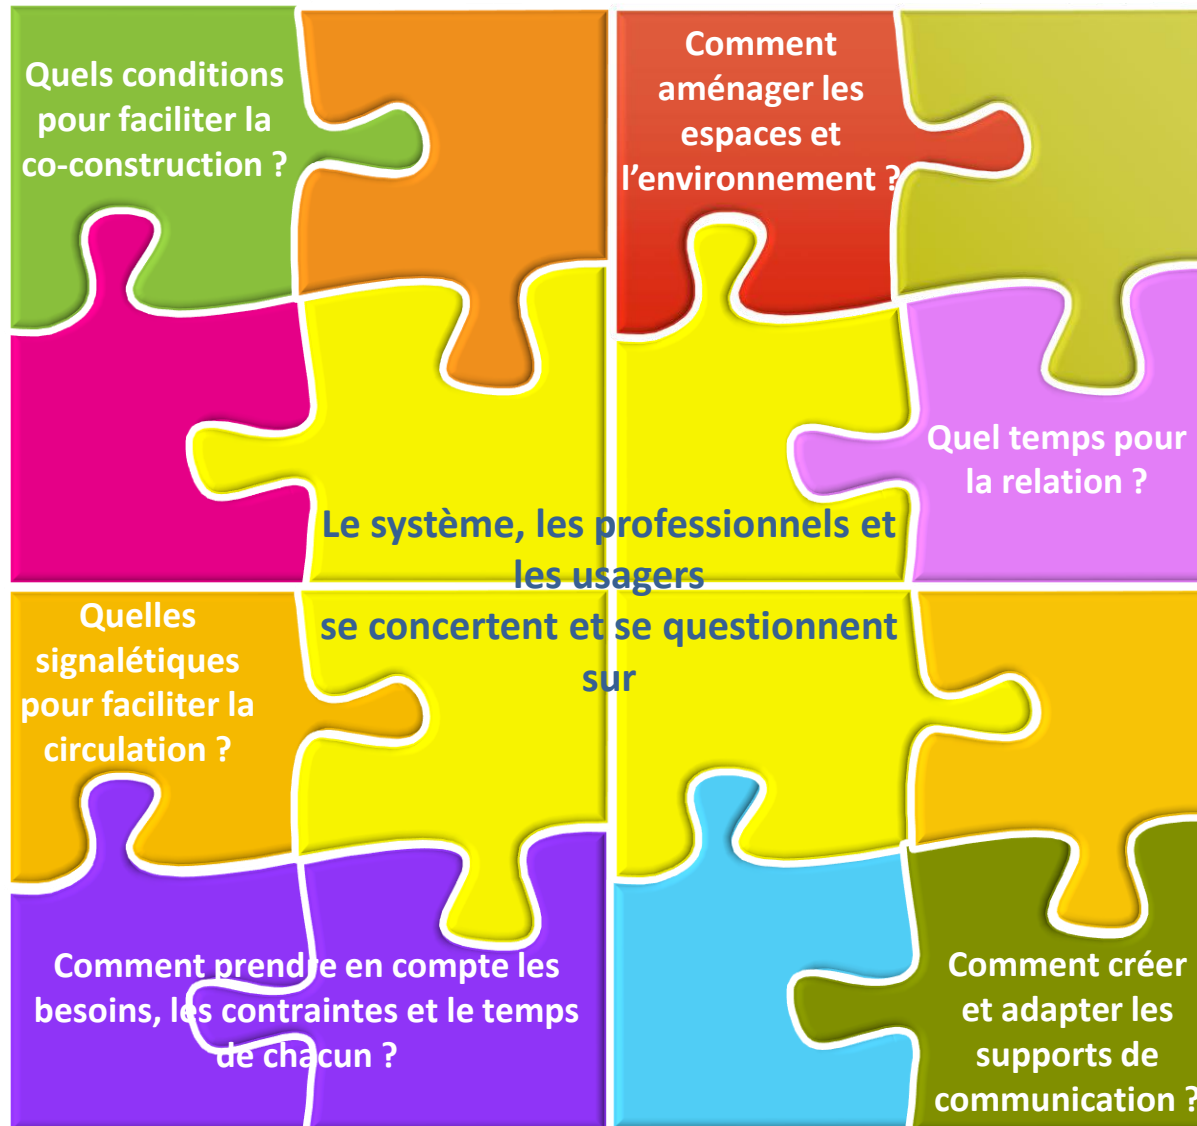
Quels conditions pour faciliter la co-construction ?

Comment aménager les espaces et l'environnement ?

Quel temps pour la relation ?

Le système, les professionnels et les usagers
se concertent et se questionnent sur

Quelles signalétiques pour faciliter la circulation ?

Comment prendre en compte les besoins, les contraintes et le temps de chacun ?

Comment créer et adapter les supports de communication ?